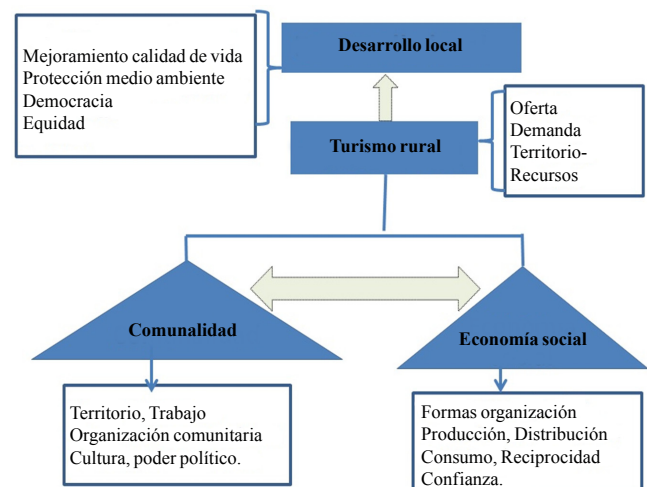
Mejoramiento calidad de vida
Protección medio ambiente
Democracia
Equidad

Desarrollo local

Turismo rural

Oferta
Demanda
Territorio-
Recursos

Comunalidad

Economía social

Territorio, Trabajo
Organización comunitaria
Cultura, poder político.

Formas organización
Producción, Distribución
Consumo, Reciprocidad
Confianza.